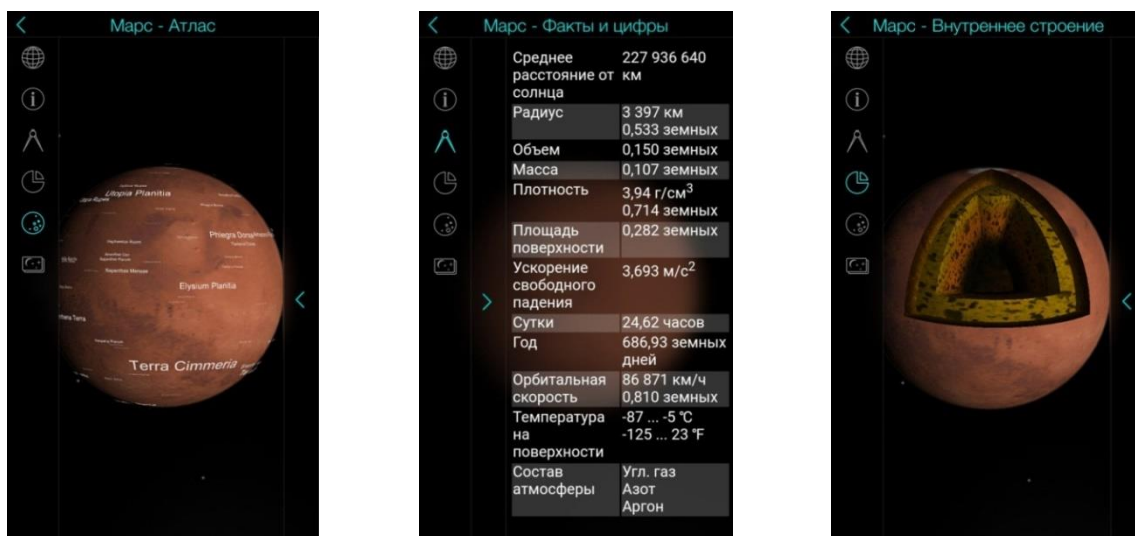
Марс - Атлас

Utopia Planitia

Phlegra Dorsa

Elysium Planitia

Terra Cimmeria

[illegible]

Марс - Факты и цифры

| | |
|---|---|
| Среднее расстояние от солнца | 227 936 640 км |
| Радиус | 3 397 км 0,533 земных |
| Объем | 0,150 земных |
| Масса | 0,107 земных |
| Плотность | 3,94 г/см$^3$ 0,714 земных |
| Площадь поверхности | 0,282 земных |
| Ускорение свободного падения | 3,693 м/с$^2$ |
| Сутки | 24,62 часов |
| Год | 686,93 земных дней |
| Орбитальная скорость | 86 871 км/ч 0,810 земных |
| Температура на поверхности | -87 ... -5 °C -125 ... 23 °F |
| Состав атмосферы | Угл. газ Азот Аргон |

Марс - Внутреннее строение